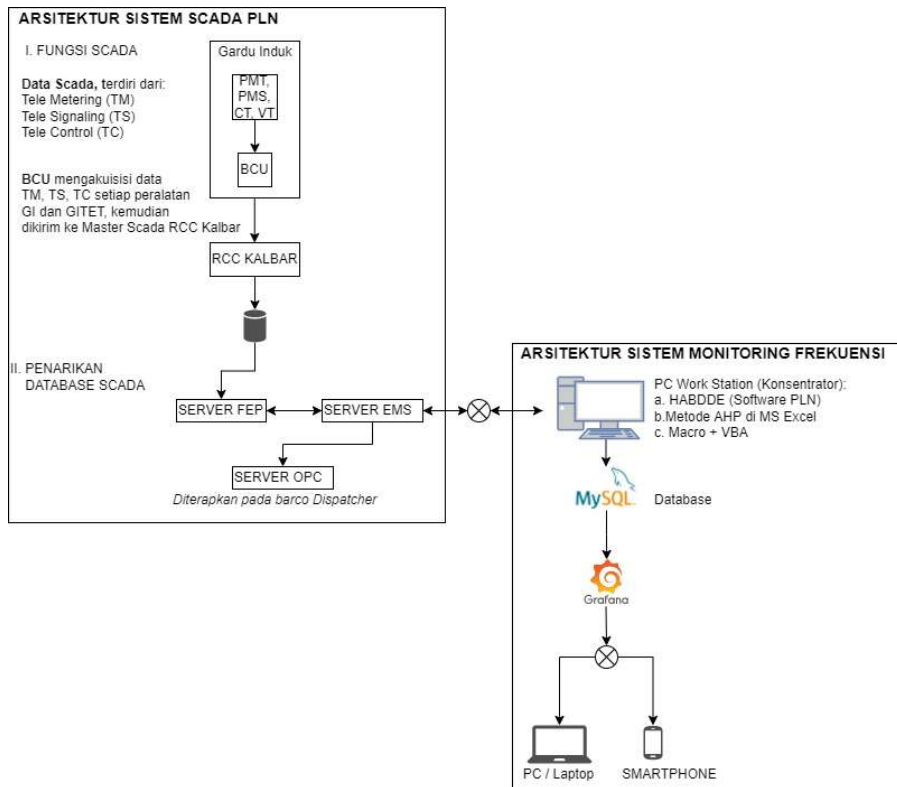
ARSITEKTUR SISTEM SCADA PLN

I. FUNGSI SCADA

Data Scada, terdiri dari:
Tele Metering (TM)
Tele Signaling (TS)
Tele Control (TC)

BCU mengakuisisi data TM, TS, TC setiap peralatan GI dan GITET, kemudian dikirim ke Master Scada RCC Kalbar

Gardu Induk

PMT, PMS, CT, VT

BCU

RCC KALBAR

II. PENARIKAN DATABASE SCADA

SERVER FEP

SERVER EMS

SERVER OPC

Diterapkan pada barco Dispatcher

ARSITEKTUR SISTEM MONITORING FREKUENSI

PC Work Station (Konsentrator):
a. HABDDE (Software PLN)
b.Metode AHP di MS Excel
c. Macro + VBA

MySQL

Database

Grafana

PC / Laptop

SMARTPHONE